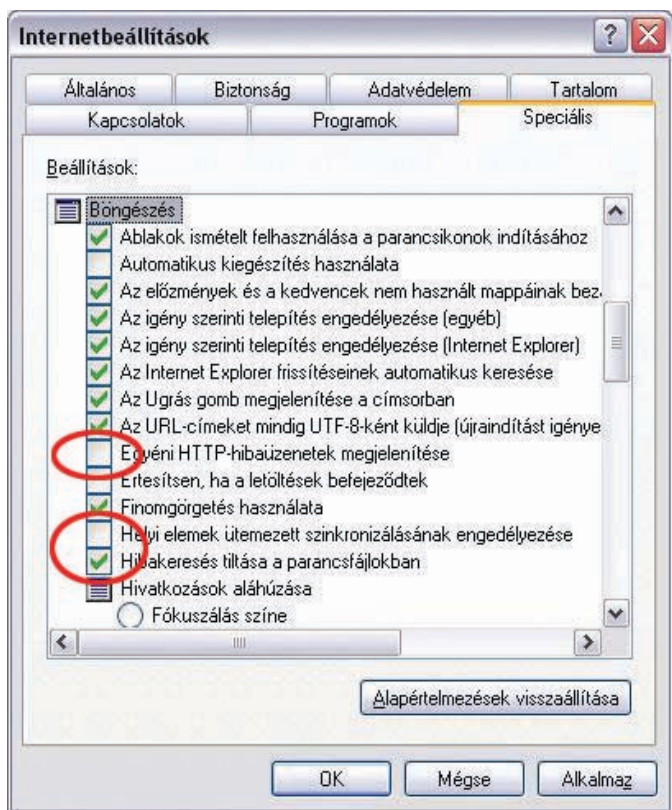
Internetbeállítások

Általános | Biztonság | Adatvédelem | Tartalom
Kapcsolatok | Programok | Speciális

Beállítások:

Böngészés
Ablakok ismételt felhasználása a parancsikonok indításához
Automatikus kiegészítés használata
Az előzmények és a kedvencek nem használt mappáinak bez
Az igény szerinti telepítés engedélyezése (egyéb)
Az igény szerinti telepítés engedélyezése (Internet Explorer)
Az Internet Explorer frissítéseinek automatikus keresése
Az Ugrás gomb megjelenítése a címsorban
Az URL-címeket mindig UTF-8-ként küldje (újraindítást igénye
Egyéni HTTP-hibaüzenetek megjelenítése
Értesítsen, ha a letöltések befejeződtek
Finomgörgetés használata
Helyi elemek ütemezett szinkronizálásának engedélyezése
Hibakeresés tiltása a parancsfájlokban
Hivatkozások aláhúzása
Fókuszálás színe

Alapértelmezések visszaállítása

OK | Mégse | Alkalmaz